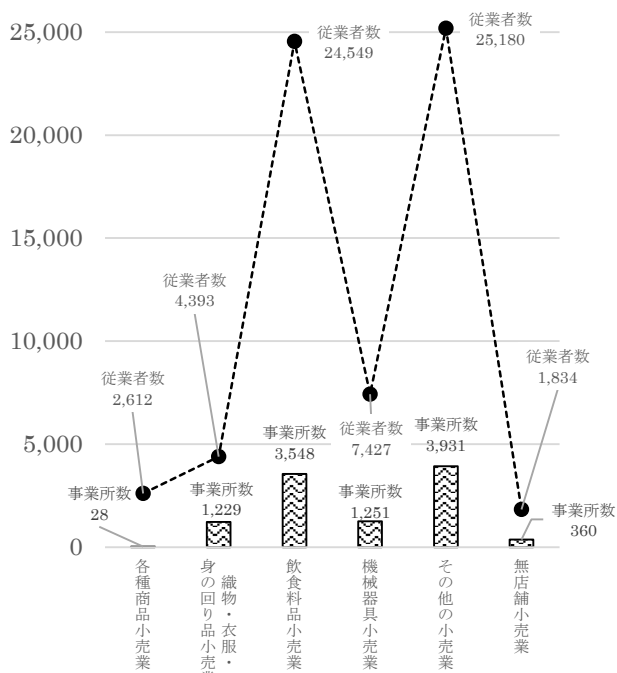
25,000
20,000
15,000
10,000
5,000
0

従業者数
24,549

従業者数
25,180

従業者数
4,393

従業者数
2,612

従業者数
7,427

従業者数
1,834

事業所数
28

事業所数
1,229

事業所数
3,548

事業所数
1,251

事業所数
3,931

事業所数
360

各種商品小売業
織物・衣服・身の回り品小売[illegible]
飲食料品小売業
機械器具小売業
その他の小売業
無店舗小売業